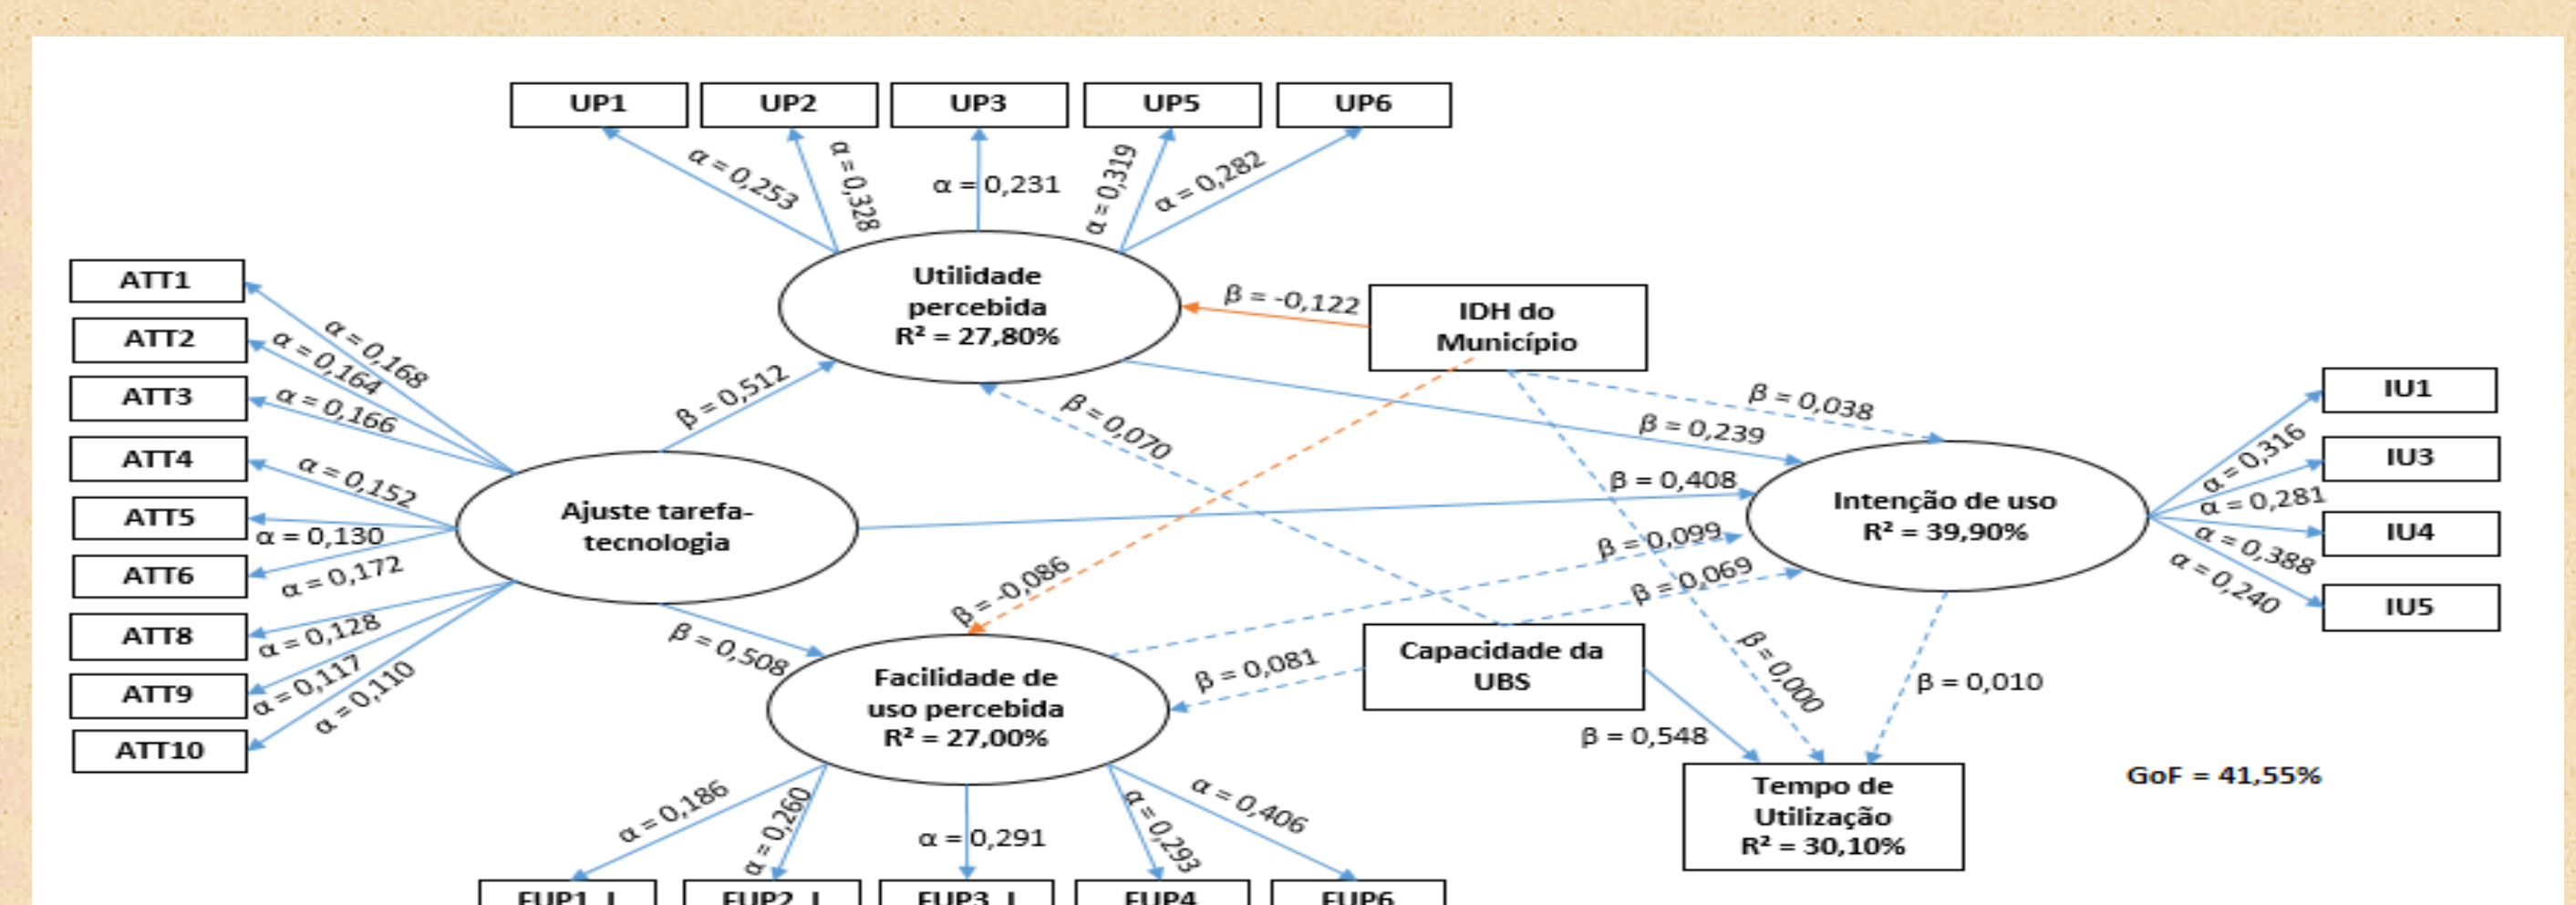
UP1
UP2
UP3
UP5
UP6

α = 0,253
α = 0,328
α = 0,231
α = 0,319
α = 0,282

Utilidade percebida
R² = 27,80%

β = -0,122

IDH do Município

ATT1
ATT2
ATT3
ATT4
ATT5
ATT6
ATT8
ATT9
ATT10

α = 0,168
α = 0,164
α = 0,166
α = 0,152
α = 0,130
α = 0,172
α = 0,128
α = 0,117
α = 0,110

β = 0,512
β = 0,070
β = 0,038
β = 0,239
β = 0,408

Ajuste tarefa-tecnologia

Intenção de uso
R² = 39,90%

IU1
IU3
IU4
IU5

α = 0,316
α = 0,281
α = 0,388
α = 0,240

β = 0,099
β = 0,069
β = -0,086
β = 0,508
β = 0,081
β = 0,000
β = 0,010
β = 0,548

Facilidade de uso percebida
R² = 27,00%

Capacidade da UBS

Tempo de Utilização
R² = 30,10%

GoF = 41,55%

α = 0,186
α = 0,260
α = 0,291
α = 0,293
α = 0,406

FUP1_I
FUP2_I
FUP3_I
FUP4
FUP6